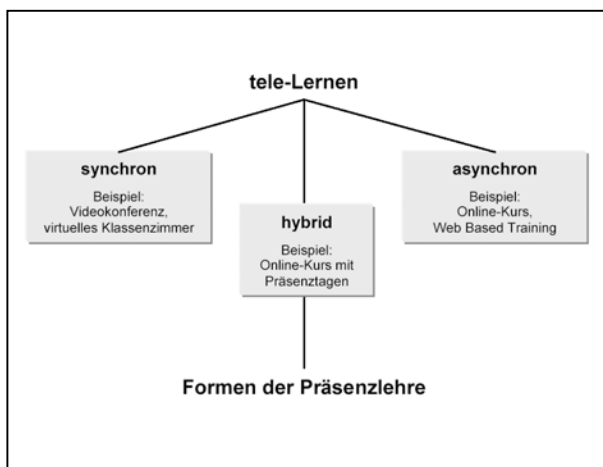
tele-Lernen

synchron

Beispiel:
Videokonferenz,
virtuelles Klassenzimmer

hybrid

Beispiel:
Online-Kurs mit
Präsenztagen

asynchron

Beispiel:
Online-Kurs,
Web Based Training

Formen der Präsenzlehre